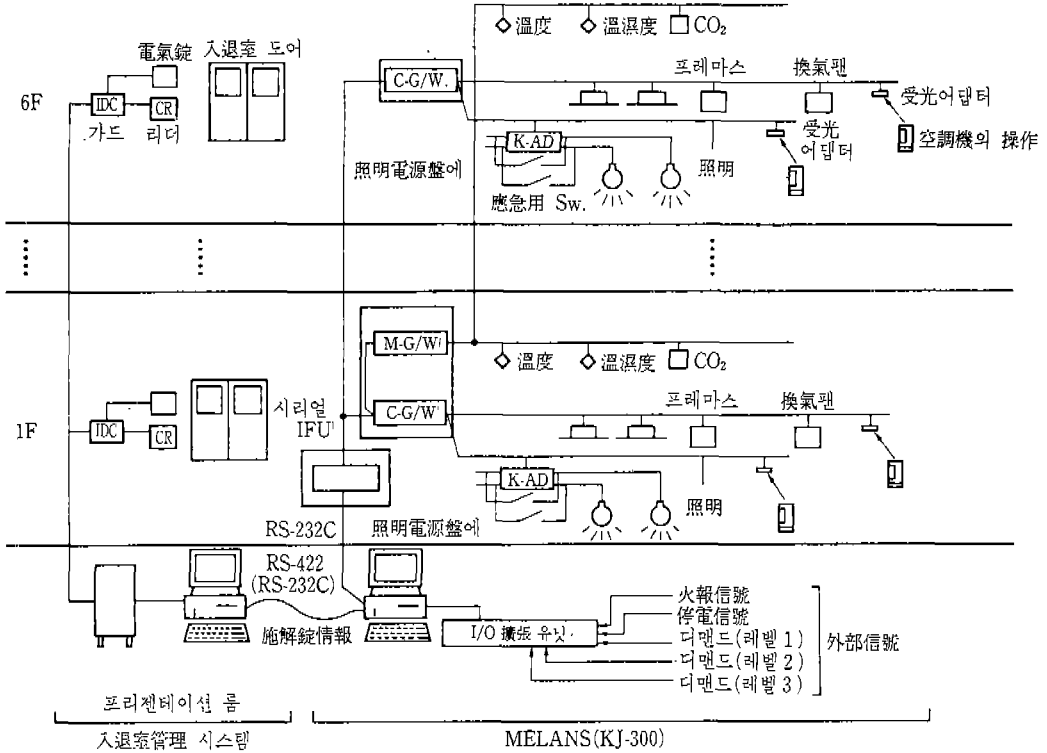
◇溫度 ◇溫濕度 □$CO_2$

電氣錠 入退室 도어

6F

IDC CR

가드 리더

C-G/W.

프레마스 換氣팬

受光어댑터

空調機의 操作

K-AD

受光 어댑터

照明電源盤에

照明

應急用 Sw.

M-G/W

◇溫度 ◇溫濕度 □$CO_2$

1F

IDC CR

시리얼 IFU

C-G/W

프레마스 換氣팬

K-AD

照明

RS-232C 照明電源盤에

RS-422 (RS-232C)

施解錠情報

I/O 擴張 유닛

火報信號
停電信號
디맨드(레벨 1)
디맨드(레벨 2)
디맨드(레벨 3)

外部信號

프리젠테이션 룸

入退室管理 시스템

MELANS(KJ-300)